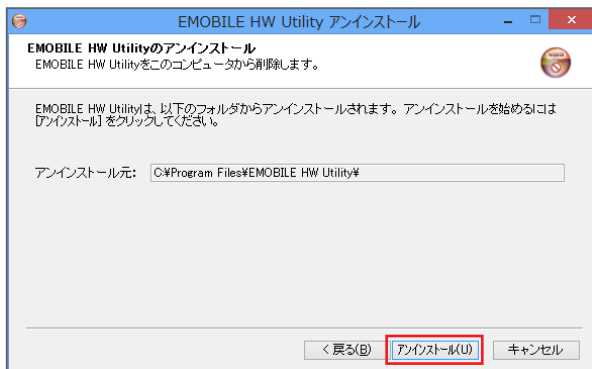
EMOBILE HW Utility アンインストール

EMOBILE HW Utilityのアンインストール
EMOBILE HW Utilityをこのコンピュータから削除します。

EMOBILE HW Utilityは、以下のフォルダからアンインストールされます。アンインストールを始めるには [アンインストール] をクリックしてください。

アンインストール元: C:¥Program Files¥EMOBILE HW Utility¥

< 戻る(B) アンインストール(U) キャンセル